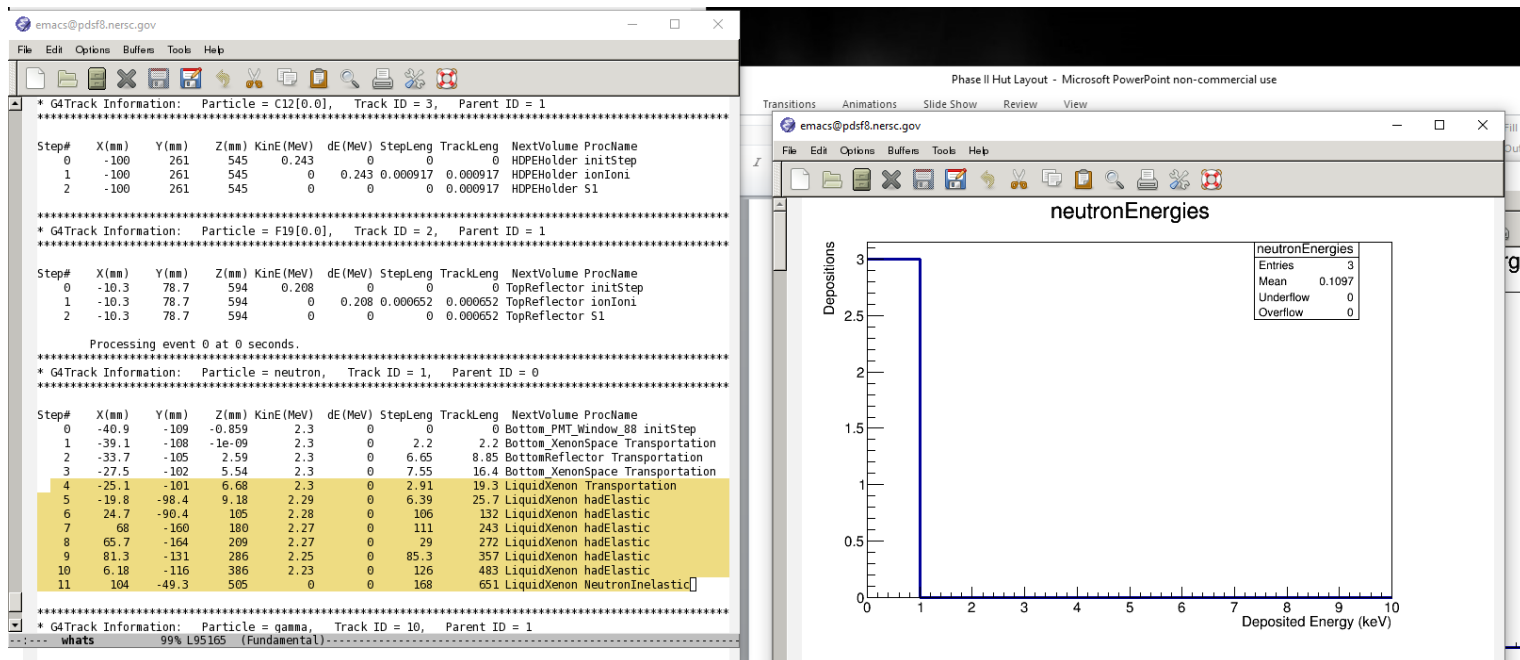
emacs@pdsf8.nersc.gov

File Edit Options Buffers Tools Help

* G4Track Information: Particle = C12[0.0], Track ID = 3, Parent ID = 1
***********************************************************************

| Step# | X(mm) | Y(mm) | Z(mm) | KinE(MeV) | dE(MeV) | StepLeng | TrackLeng | NextVolume | ProcName |
|---|---|---|---|---|---|---|---|---|---|
| 0 | -100 | 261 | 545 | 0.243 | 0 | 0 | 0 | HDPEHolder | initStep |
| 1 | -100 | 261 | 545 | 0 | 0.243 | 0.000917 | 0.000917 | HDPEHolder | ionIoni |
| 2 | -100 | 261 | 545 | 0 | 0 | 0 | 0.000917 | HDPEHolder | S1 |

***********************************************************************
* G4Track Information: Particle = F19[0.0], Track ID = 2, Parent ID = 1
***********************************************************************

| Step# | X(mm) | Y(mm) | Z(mm) | KinE(MeV) | dE(MeV) | StepLeng | TrackLeng | NextVolume | ProcName |
|---|---|---|---|---|---|---|---|---|---|
| 0 | -10.3 | 78.7 | 594 | 0.208 | 0 | 0 | 0 | TopReflector | initStep |
| 1 | -10.3 | 78.7 | 594 | 0 | 0.208 | 0.000652 | 0.000652 | TopReflector | ionIoni |
| 2 | -10.3 | 78.7 | 594 | 0 | 0 | 0 | 0.000652 | TopReflector | S1 |

Processing event 0 at 0 seconds.
***********************************************************************
* G4Track Information: Particle = neutron, Track ID = 1, Parent ID = 0
***********************************************************************

| Step# | X(mm) | Y(mm) | Z(mm) | KinE(MeV) | dE(MeV) | StepLeng | TrackLeng | NextVolume | ProcName |
|---|---|---|---|---|---|---|---|---|---|
| 0 | -40.9 | -109 | -0.859 | 2.3 | 0 | 0 | 0 | Bottom_PMT_Window_88 | initStep |
| 1 | -39.1 | -108 | -1e-09 | 2.3 | 0 | 2.2 | 2.2 | Bottom_XenonSpace | Transportation |
| 2 | -33.7 | -105 | 2.59 | 2.3 | 0 | 6.65 | 8.85 | BottomReflector | Transportation |
| 3 | -27.5 | -102 | 5.54 | 2.3 | 0 | 7.55 | 16.4 | Bottom_XenonSpace | Transportation |
| 4 | -25.1 | -101 | 6.68 | 2.3 | 0 | 2.91 | 19.3 | LiquidXenon | Transportation |
| 5 | -19.8 | -98.4 | 9.18 | 2.29 | 0 | 6.39 | 25.7 | LiquidXenon | hadElastic |
| 6 | 24.7 | -90.4 | 105 | 2.28 | 0 | 106 | 132 | LiquidXenon | hadElastic |
| 7 | 68 | -160 | 180 | 2.27 | 0 | 111 | 243 | LiquidXenon | hadElastic |
| 8 | 65.7 | -164 | 209 | 2.27 | 0 | 29 | 272 | LiquidXenon | hadElastic |
| 9 | 81.3 | -131 | 286 | 2.25 | 0 | 85.3 | 357 | LiquidXenon | hadElastic |
| 10 | 6.18 | -116 | 386 | 2.23 | 0 | 126 | 483 | LiquidXenon | hadElastic |
| 11 | 104 | -49.3 | 505 | 0 | 0 | 168 | 651 | LiquidXenon | NeutronInelastic |

***********************************************************************
* G4Track Information: Particle = gamma, Track ID = 10, Parent ID = 1
-:--- whats 99% L95165 (Fundamental)----------

Phase II Hut Layout - Microsoft PowerPoint non-commercial use
Transitions Animations Slide Show Review View

emacs@pdsf8.nersc.gov
File Edit Options Buffers Tools Help

neutronEnergies

| neutronEnergies | |
|---|---|
| Entries | 3 |
| Mean | 0.1097 |
| Underflow | 0 |
| Overflow | 0 |

Depositions
3
2.5
2
1.5
1
0.5
0
0 1 2 3 4 5 6 7 8 9 10
Deposited Energy (keV)